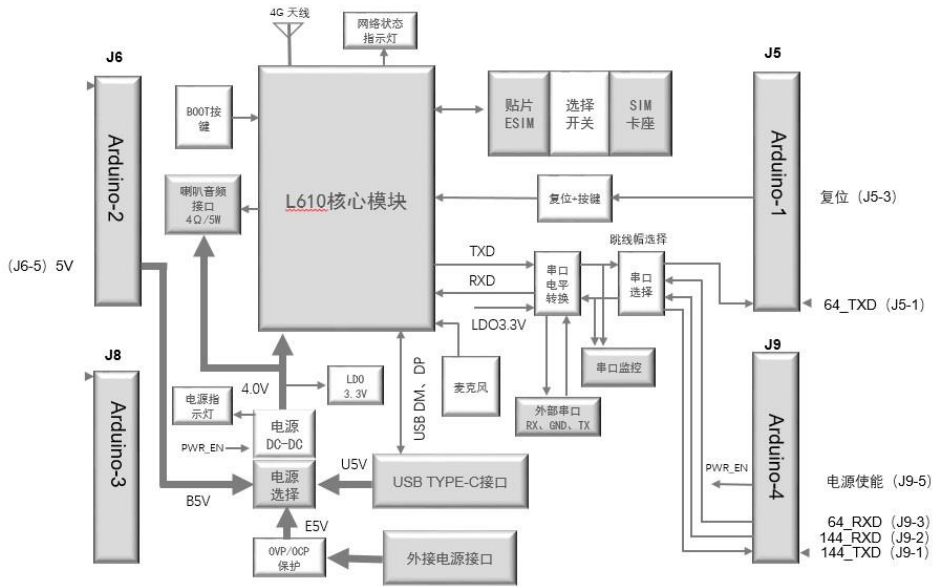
4G 天线

网络状态指示灯

J6

Arduino-2

BOOT按键

L610核心模块

贴片 ESIM

选择开关

SIM 卡座

J5

Arduino-1

复位+按键

复位（J5-3）

喇叭音频接口 4Ω/5W

(J6-5) 5V

TXD

RXD

串口电平转换

跳线帽选择

串口选择

64_TXD（J5-1）

LDO3.3V

J8

Arduino-3

4.0V

LDO 3.3V

USB DM、DP

麦克风

串口监控

J9

Arduino-4

电源指示灯

电源 DC-DC

外部串口 RX、GND、TX

PWR_EN

PWR_EN

电源使能（J9-5）

电源选择

U5V

USB TYPE-C接口

B5V

E5V

64_RXD（J9-3）

144_RXD（J9-2）

144_TXD（J9-1）

OVP/OCP 保护

外接电源接口